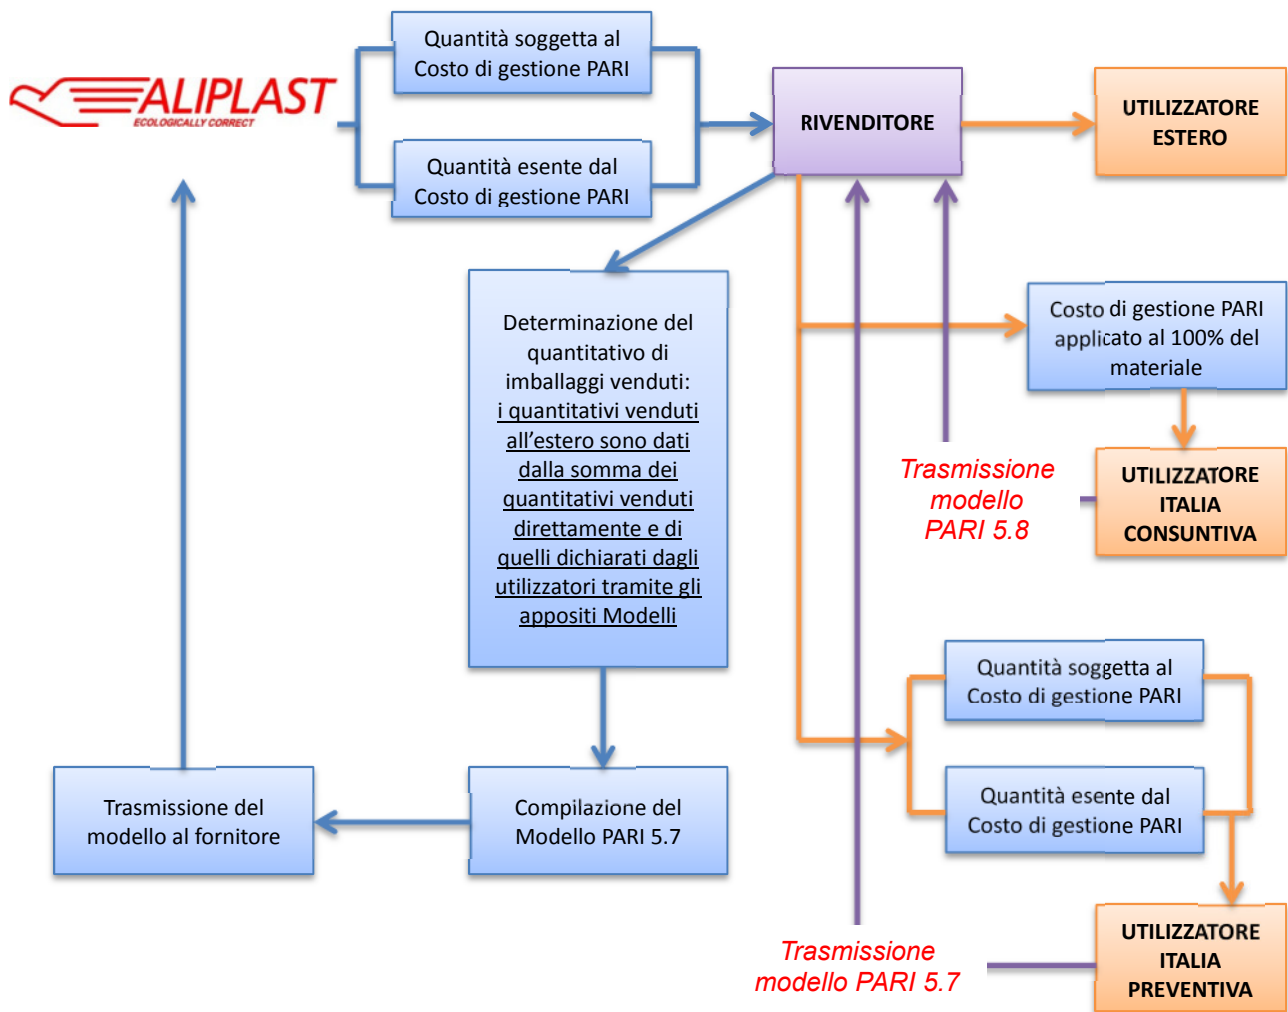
ALIPLAST
ECOLOGICALLY CORRECT

Quantità soggetta al Costo di gestione PARI

Quantità esente dal Costo di gestione PARI

RIVENDITORE

UTILIZZATORE ESTERO

Determinazione del quantitativo di imballaggi venduti: i quantitativi venduti all'estero sono dati dalla somma dei quantitativi venduti direttamente e di quelli dichiarati dagli utilizzatori tramite gli appositi Modelli

Costo di gestione PARI applicato al 100% del materiale

Trasmissione modello PARI 5.8

UTILIZZATORE ITALIA CONSUNTIVA

Quantità soggetta al Costo di gestione PARI

Quantità esente dal Costo di gestione PARI

Trasmissione del modello al fornitore

Compilazione del Modello PARI 5.7

Trasmissione modello PARI 5.7

UTILIZZATORE ITALIA PREVENTIVA